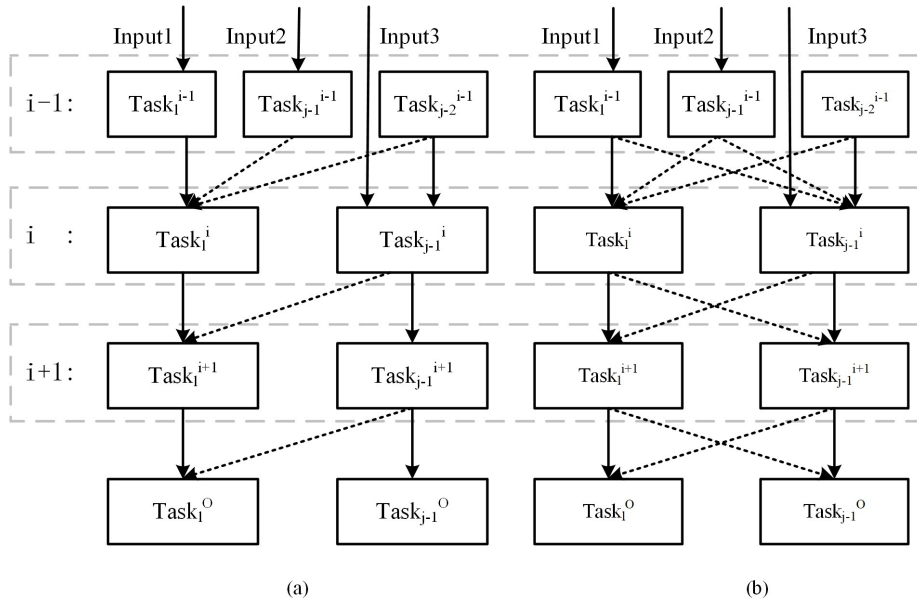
Input1
Input2
Input3
i−1:
$Task_1^{i-1}$
$Task_{j-1}^{i-1}$
$Task_{j-2}^{i-1}$
i :
$Task_1^{i}$
$Task_{j-1}^{i}$
i+1:
$Task_1^{i+1}$
$Task_{j-1}^{i+1}$
$Task_1^{O}$
$Task_{j-1}^{O}$
(a)

Input1
Input2
Input3
$Task_1^{i-1}$
$Task_{j-1}^{i-1}$
$Task_{j-2}^{i-1}$
$Task_1^{i}$
$Task_{j-1}^{i}$
$Task_1^{i+1}$
$Task_{j-1}^{i+1}$
$Task_1^{O}$
$Task_{j-1}^{O}$
(b)